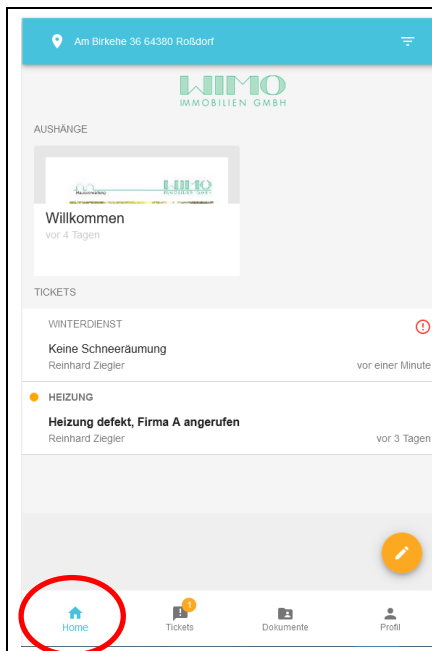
Am Birkehe 36 64380 Roßdorf

WIMO
IMMOBILIEN GMBH

AUSHÄNGE

WIMO

Willkommen
vor 4 Tagen

TICKETS

WINTERDIENST
Keine Schneeräumung
Reinhard Ziegler
vor einer Minute

HEIZUNG
Heizung defekt, Firma A angerufen
Reinhard Ziegler
vor 3 Tagen

Home
1
Tickets
Dokumente
Profil